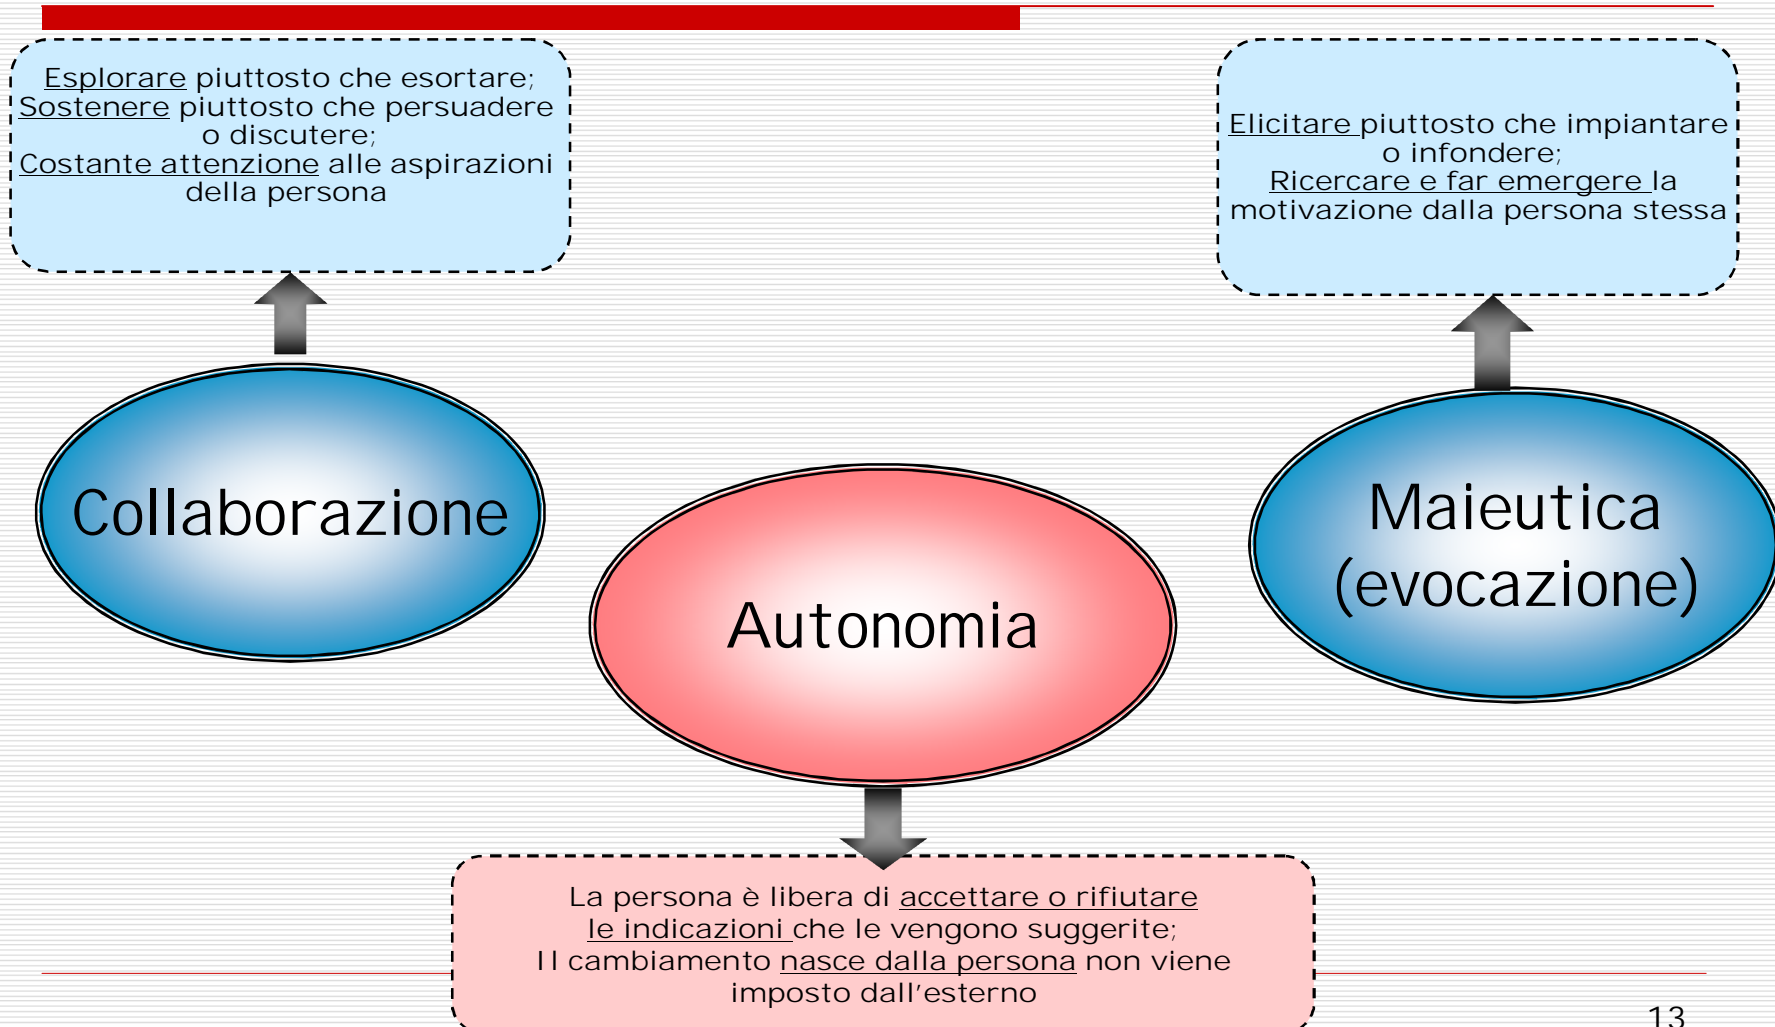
Esplorare piuttosto che esortare;
Sostenere piuttosto che persuadere o discutere;
Costante attenzione alle aspirazioni della persona

Elicitare piuttosto che impiantare o infondere;
Ricercare e far emergere la motivazione dalla persona stessa

Collaborazione

Autonomia

Maieutica (evocazione)

La persona è libera di accettare o rifiutare le indicazioni che le vengono suggerite;
Il cambiamento nasce dalla persona non viene imposto dall'esterno

13